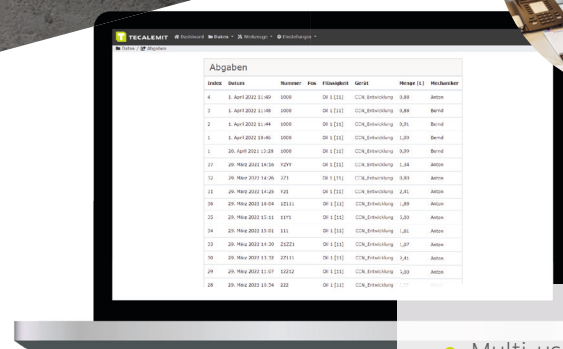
TECALEMIT Dashboard Daten Werkzeuge Einstellungen

Daten / Abgaben

Abgaben

| Index | Datum | Nummer | Fox | Flüssigkeit | Gerät | Menge [L] | Mechaniker |
|---|---|---|---|---|---|---|---|
| 4 | 1. April 2022 11:49 | 1009 | | Öl 1 [11] | CCN_Entwicklung | 0,89 | Anton |
| 3 | 1. April 2022 11:48 | 1009 | | Öl 1 [11] | CCN_Entwicklung | 0,88 | Bernd |
| 2 | 1. April 2022 11:44 | 1009 | | Öl 1 [11] | CCN_Entwicklung | 0,91 | Bernd |
| 1 | 1. April 2022 10:46 | 1009 | | Öl 1 [11] | CCN_Entwicklung | 1,20 | Bernd |
| 1 | 20. April 2022 13:28 | 1009 | | Öl 1 [11] | CCN_Entwicklung | 0,99 | Bernd |
| 17 | 29. März 2022 16:16 | 7277 | | Öl 1 [11] | CCN_Entwicklung | 1,38 | Anton |
| 12 | 29. März 2022 14:26 | 271 | | Öl 1 [11] | CCN_Entwicklung | 0,93 | Anton |
| 11 | 29. März 2022 14:25 | 721 | | Öl 1 [11] | CCN_Entwicklung | 2,41 | Anton |
| 26 | 29. März 2022 16:04 | 12111 | | Öl 1 [11] | CCN_Entwicklung | 1,89 | Anton |
| 25 | 29. März 2022 15:11 | 1171 | | Öl 1 [11] | CCN_Entwicklung | 1,50 | Anton |
| 24 | 29. März 2022 15:01 | 111 | | Öl 1 [11] | CCN_Entwicklung | 1,81 | Anton |
| 23 | 29. März 2022 14:30 | 21221 | | Öl 1 [11] | CCN_Entwicklung | 1,07 | Anton |
| 30 | 29. März 2022 13:58 | 27111 | | Öl 1 [11] | CCN_Entwicklung | 1,13 | Anton |
| 29 | 29. März 2022 11:07 | 12212 | | Öl 1 [11] | CCN_Entwicklung | 1,03 | Anton |
| 28 | 29. März 2022 10:54 | 222 | | Öl 1 [11] | CCN_Entwicklung | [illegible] | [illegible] |

Multi-us